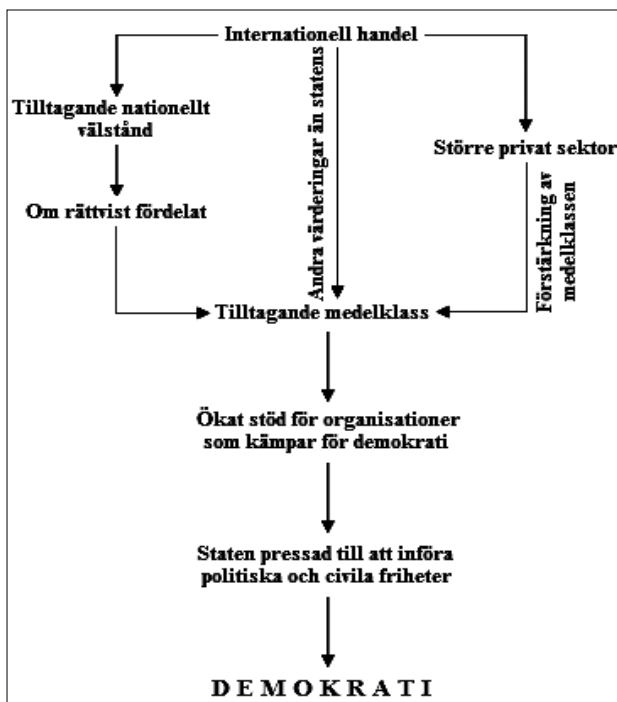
Internationell handel

Tilltagande nationellt välstånd

Om rättvist fördelat

Andra värderingar än statens

Större privat sektor

Förstärkning av medelklassen

Tilltagande medelklass

Ökat stöd för organisationer som kämpar för demokrati

Staten pressad till att införa politiska och civila friheter

DEMOKRATI